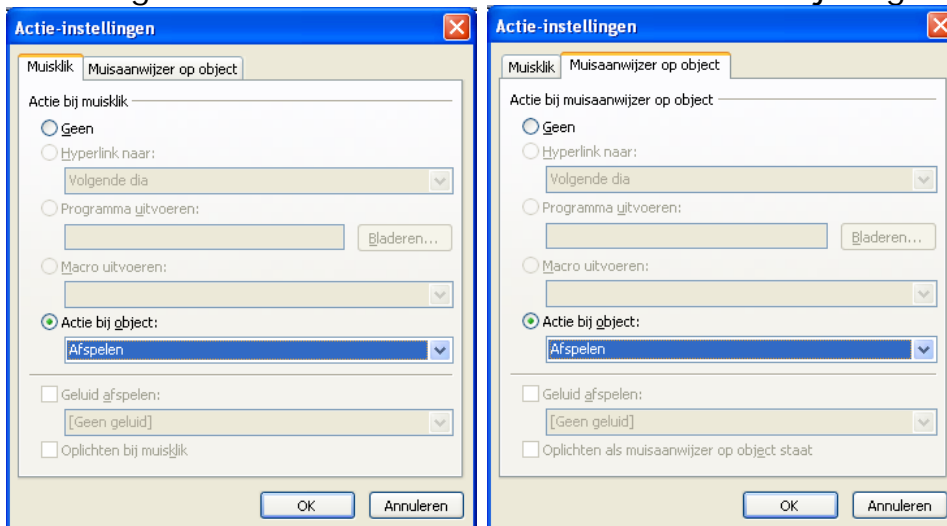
Actie-instellingen

Muisklik | Muisaanwijzer op object

Actie bij muisklik

Geen

Hyperlink naar:

Volgende dia

Programma uitvoeren:

Bladeren...

Macro uitvoeren:

Actie bij object:

Afspelen

Geluid afspelen:

[Geen geluid]

Oplichten bij muisklik

OK | Annuleren

Actie-instellingen

Muisklik | Muisaanwijzer op object

Actie bij muisaanwijzer op object

Geen

Hyperlink naar:

Volgende dia

Programma uitvoeren:

Bladeren...

Macro uitvoeren:

Actie bij object:

Afspelen

Geluid afspelen:

[Geen geluid]

Oplichten als muisaanwijzer op object staat

OK | Annuleren